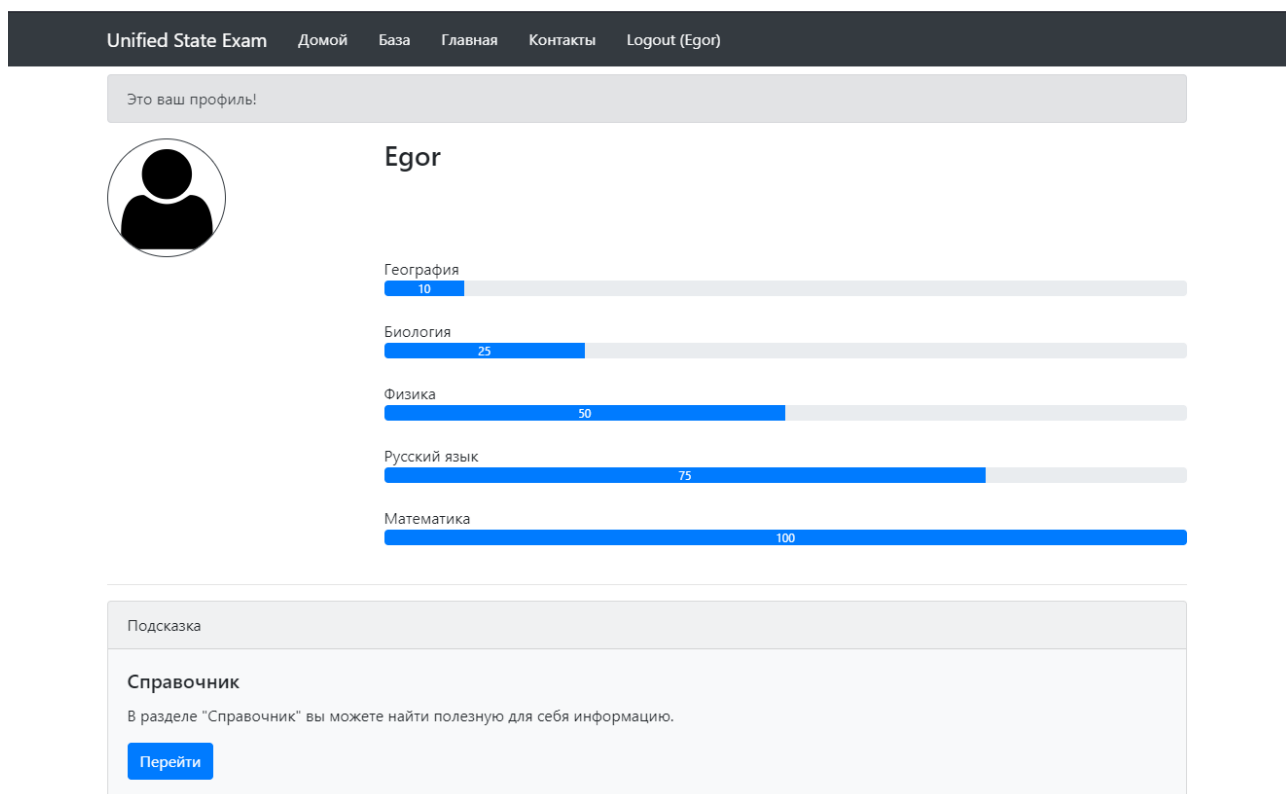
Unified State Exam Домой База Главная Контакты Logout (Egor)

Это ваш профиль!

Egor

География
10

Биология
25

Физика
50

Русский язык
75

Математика
100

Подсказка

Справочник

В разделе "Справочник" вы можете найти полезную для себя информацию.

Перейти